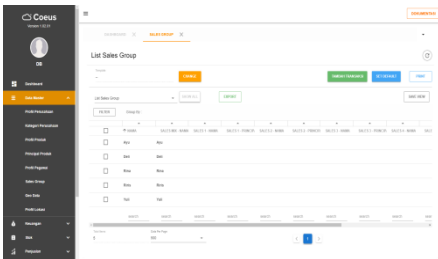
Coeus
Version 1.02.01

DB

Dashboard
Data Master
Profil Perusahaan
Kategori Perusahaan
Profil Produk
Principal Produk
Profil Pegawai
Sales Group
Rute Sales
Profil Lokasi
Keuangan
Stok
Penjualan

DOKUMENTASI

DASHBOARD
SALES GROUP

List Sales Group

CARIKAN
TAMBAH STANDARD
SETTINGAN
TAMBAH

List Sales Group
SIMPAN
TAMBAH BARU

FILTER
Group By

Nama

| | Nama | | | | | | | | |
|---|---|---|---|---|---|---|---|---|---|
| | Aku | Aku | | | | | | | |
| | Dam | Dam | | | | | | | |
| | Mona | Mona | | | | | | | |
| | Mona | Mona | | | | | | | |
| | Yeti | Yeti | | | | | | | |

Data Per Page
1